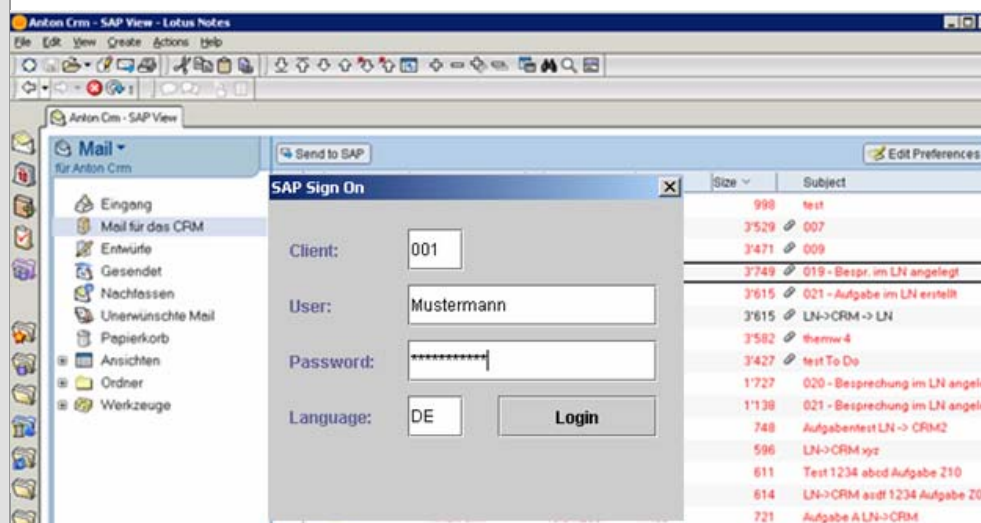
Anton Crm - SAP View - Lotus Notes

File Edit View Create Actions Help

Anton Crm - SAP View

Mail
für Anton Crm

Eingang
Mail für das CRM
Entwürfe
Gesendet
Nachfassen
Unerwünschte Mail
Papierkorb
Ansichten
Ordner
Werkzeuge

Send to SAP

Edit Preferences

SAP Sign On

Client: 001

User: Mustermann

Password: ************

Language: DE

Login

| Size | Subject |
|---|---|
| 998 | test |
| 3'529 | 007 |
| 3'471 | 009 |
| 3'749 | 019 - Bespr. im LN angelegt |
| 3'615 | 021 - Aufgabe im LN erstellt |
| 3'615 | LN->CRM -> LN |
| 3'582 | themw 4 |
| 3'427 | test To Do |
| 1'727 | 020 - Besprechung im LN angele |
| 1'138 | 021 - Besprechung im LN angele |
| 748 | Aufgabentest LN -> CRM2 |
| 596 | LN->CRM xyz |
| 611 | Test 1234 abcd Aufgabe Z10 |
| 614 | LN->CRM asdf 1234 Aufgabe Z0 |
| 721 | Aufgabe A LN->CRM |